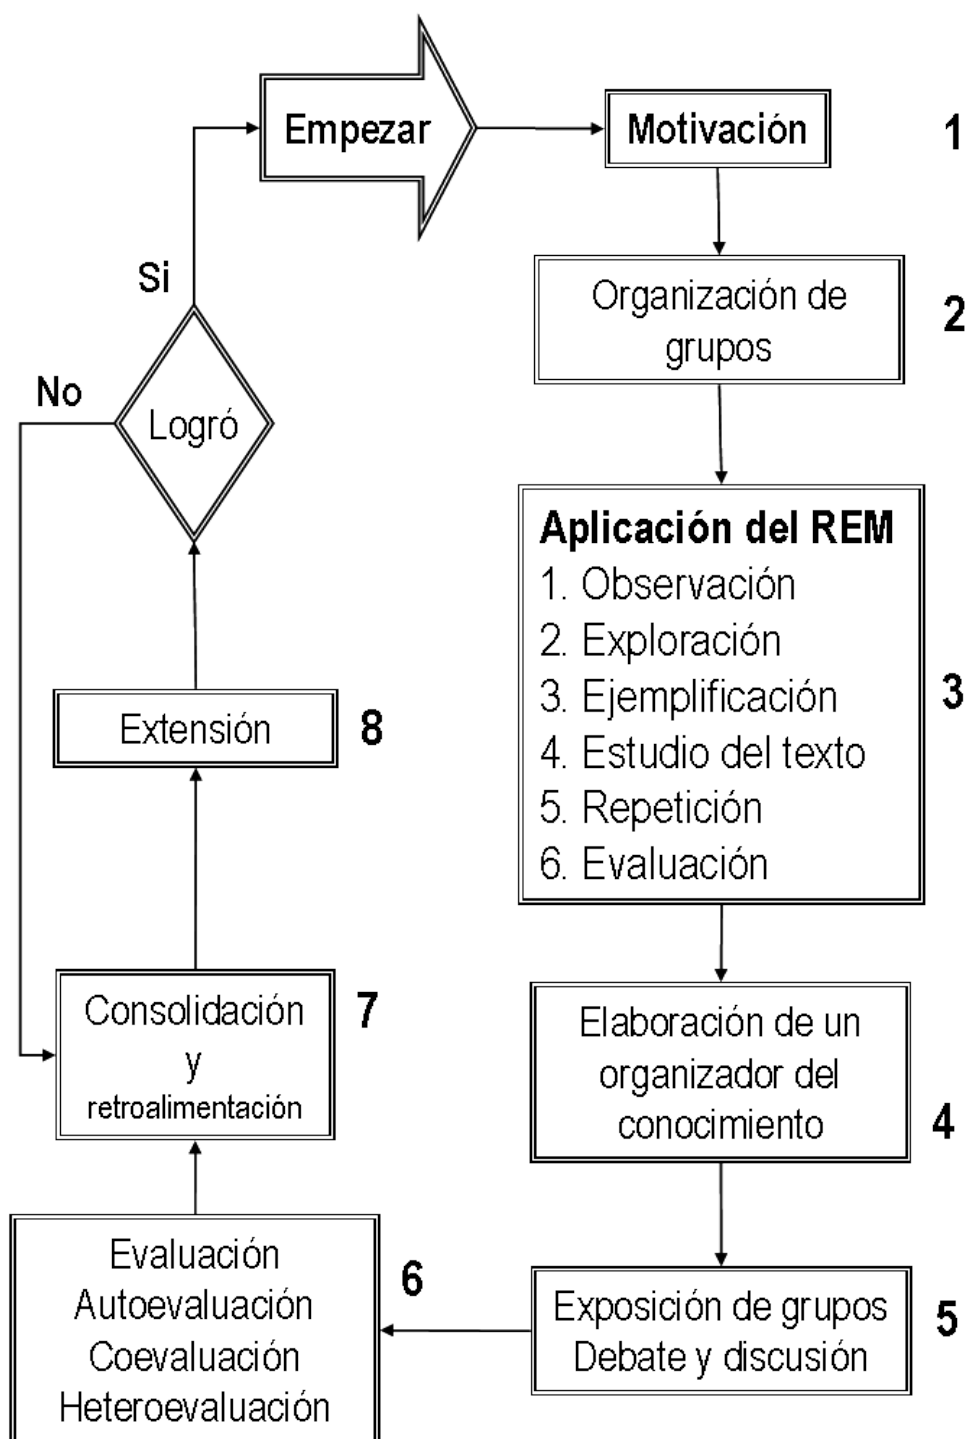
Empezar

Motivación

1

Organización de grupos

2

Aplicación del REM
1. Observación
2. Exploración
3. Ejemplificación
4. Estudio del texto
5. Repetición
6. Evaluación

3

Elaboración de un organizador del conocimiento

4

Exposición de grupos
Debate y discusión

5

6

Evaluación
Autoevaluación
Coevaluación
Heteroevaluación

Consolidación y retroalimentación

7

Extensión

8

Logró

Si

No